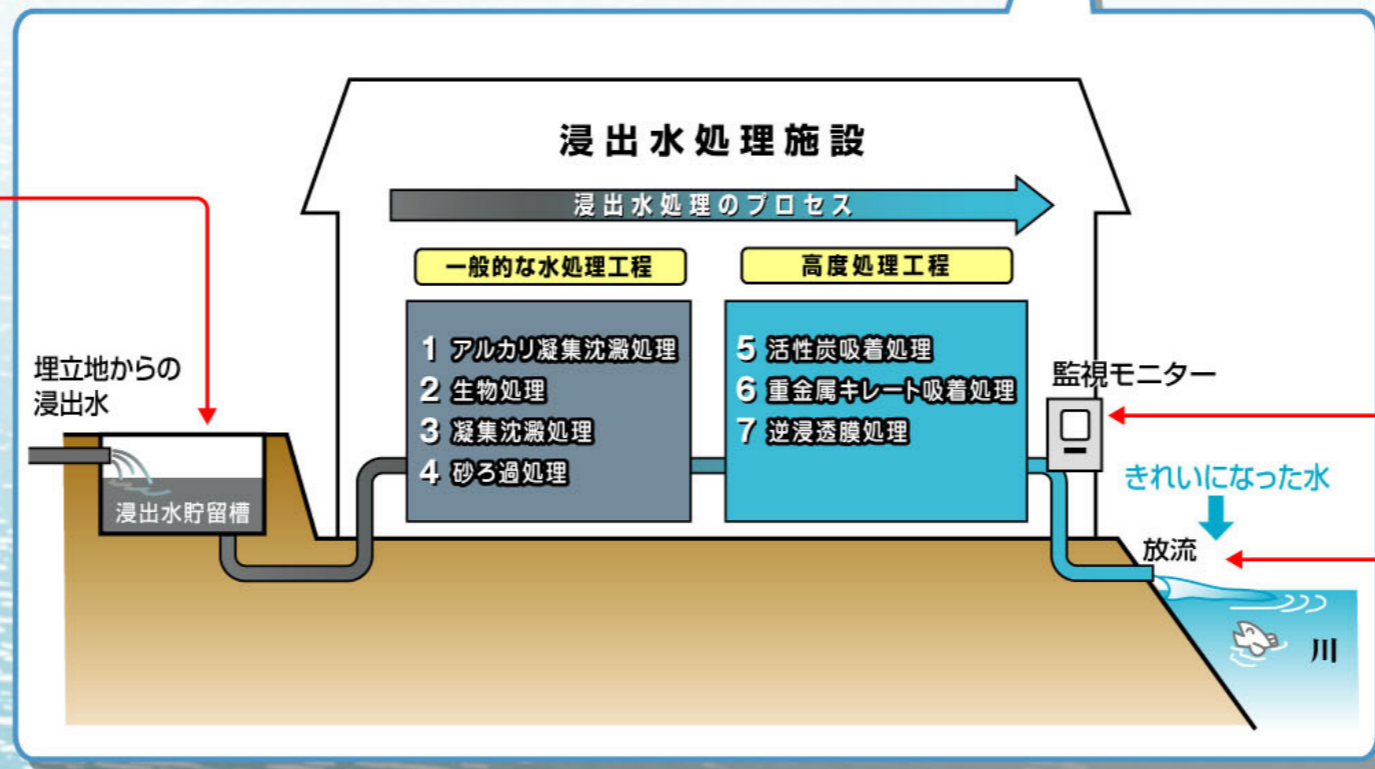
浸出水処理施設

浸出水処理のプロセス

一般的な水処理工程

1 アルカリ凝集沈澱処理
2 生物処理
3 凝集沈澱処理
4 砂ろ過処理

高度処理工程

5 活性炭吸着処理
6 重金属キレート吸着処理
7 逆浸透膜処理

埋立地からの浸出水

浸出水貯留槽

監視モニター

きれいになった水

放流

川